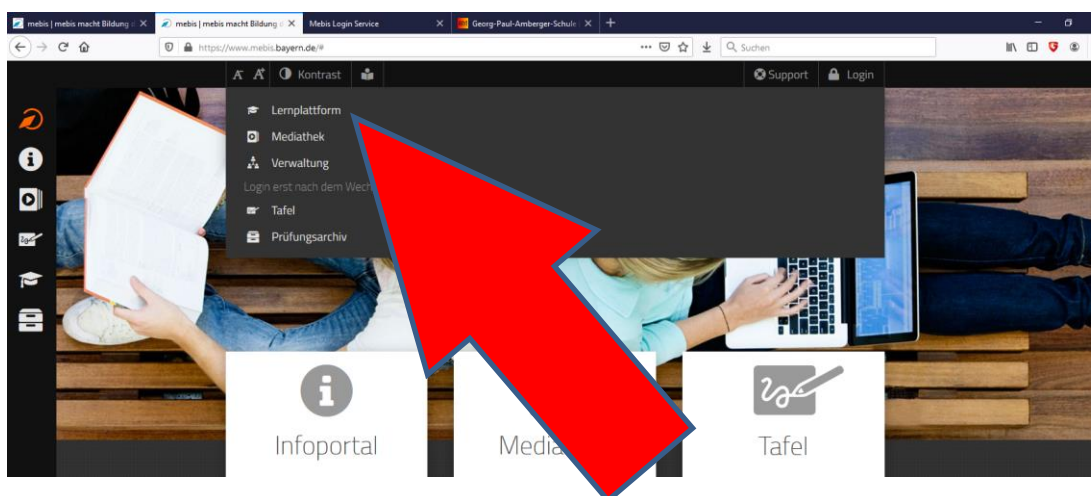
mebis | mebis macht Bildung ×
mebis | mebis macht Bildung ×
Mebis Login Service ×
Georg-Paul-Amberger-Schule ×
+

https://www.mebis.bayern.de/#
Suchen

Kontrast
Support
Login

Lernplattform
Mediathek
Verwaltung
Login erst nach dem Wech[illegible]
Tafel
Prüfungsarchiv

Infoportal
Media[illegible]
Tafel